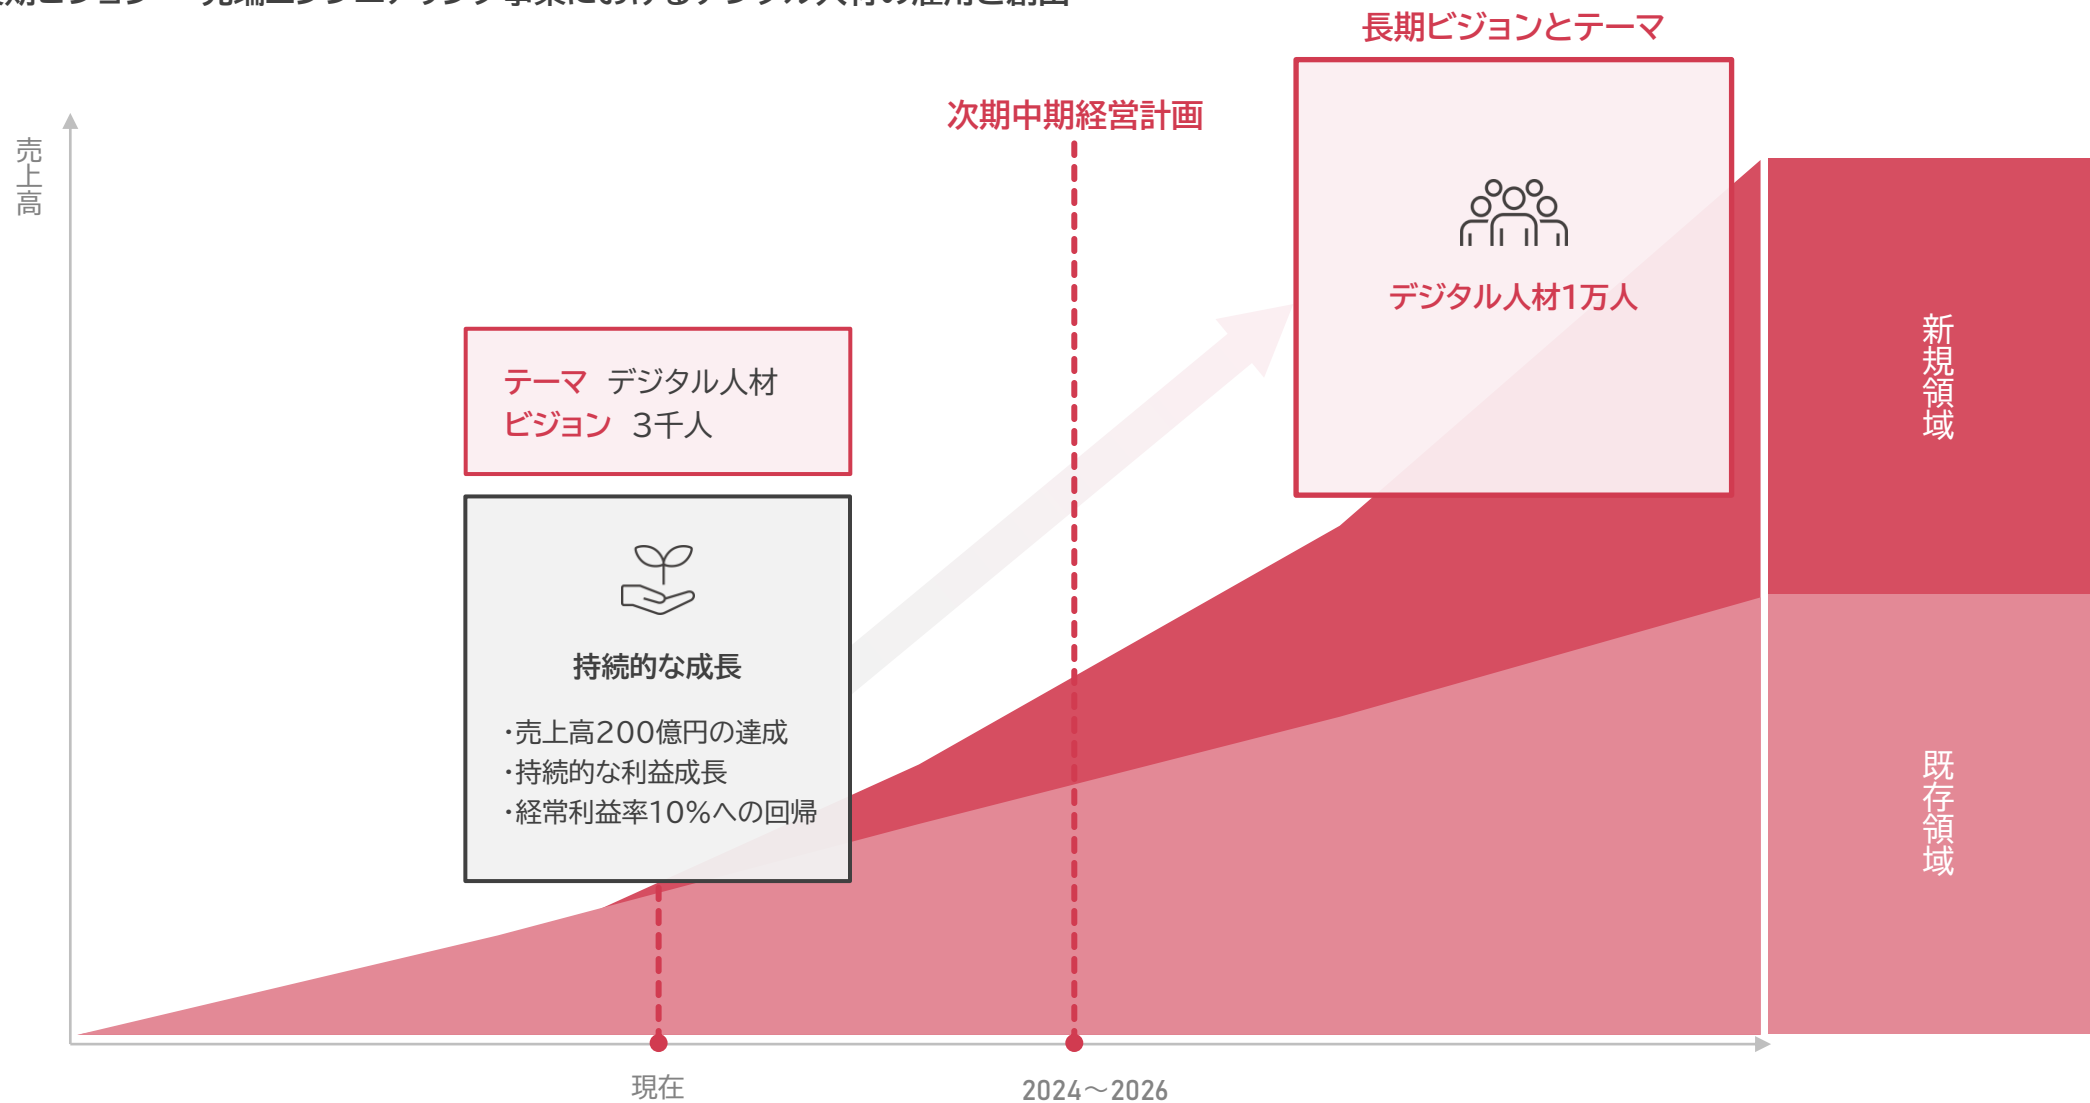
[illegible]

長期ビジョンとテーマ

次期中期経営計画

売上高

デジタル人材1万人

テーマ デジタル人材
ビジョン 3千人

新規領域

持続的な成長

・売上高200億円の達成
・持続的な利益成長
・経常利益率10%への回帰

既存領域

現在

2024〜2026